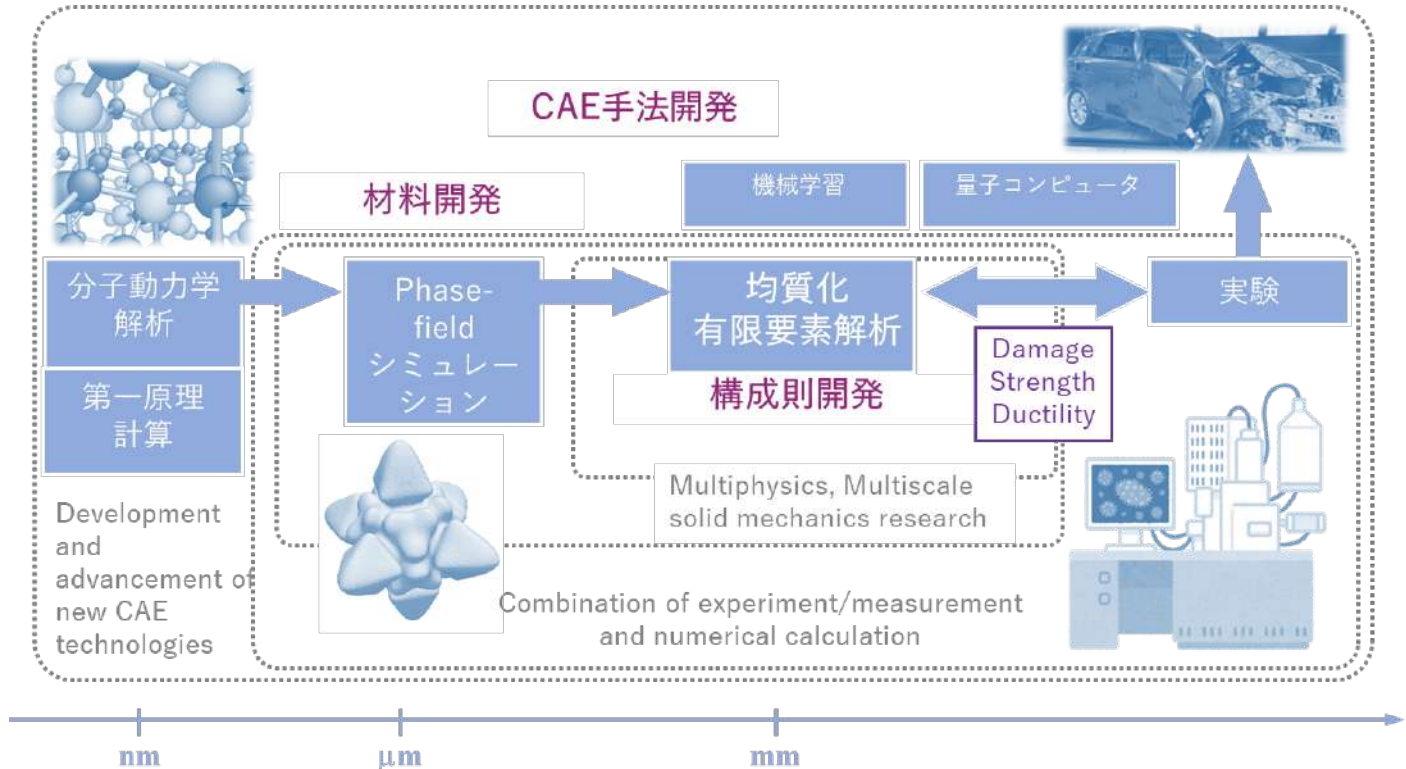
CAE手法開発

材料開発

機械学習

量子コンピュータ

分子動力学解析

第一原理計算

Phase-field シミュレーション

均質化有限要素解析

構成則開発

実験

Damage
Strength
Ductility

Multiphysics, Multiscale solid mechanics research

Development and advancement of new CAE technologies

Combination of experiment/measurement and numerical calculation

nm

μm

mm